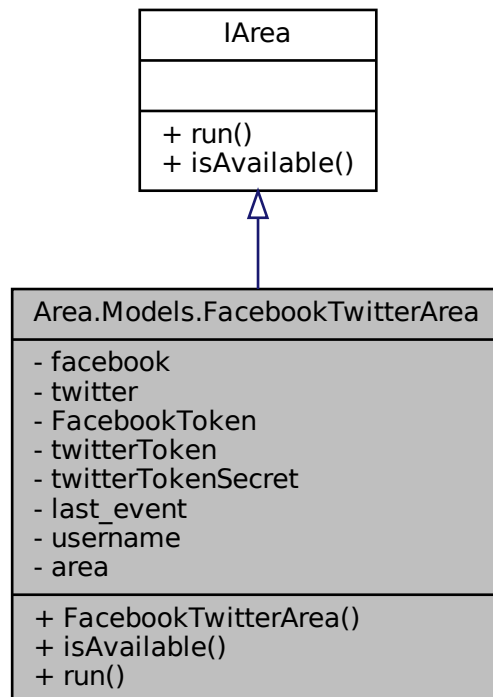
IArea

+ run()
+ isAvailable()

Area.Models.FacebookTwitterArea

- facebook
- twitter
- FacebookToken
- twitterToken
- twitterTokenSecret
- last_event
- username
- area

+ FacebookTwitterArea()
+ isAvailable()
+ run()